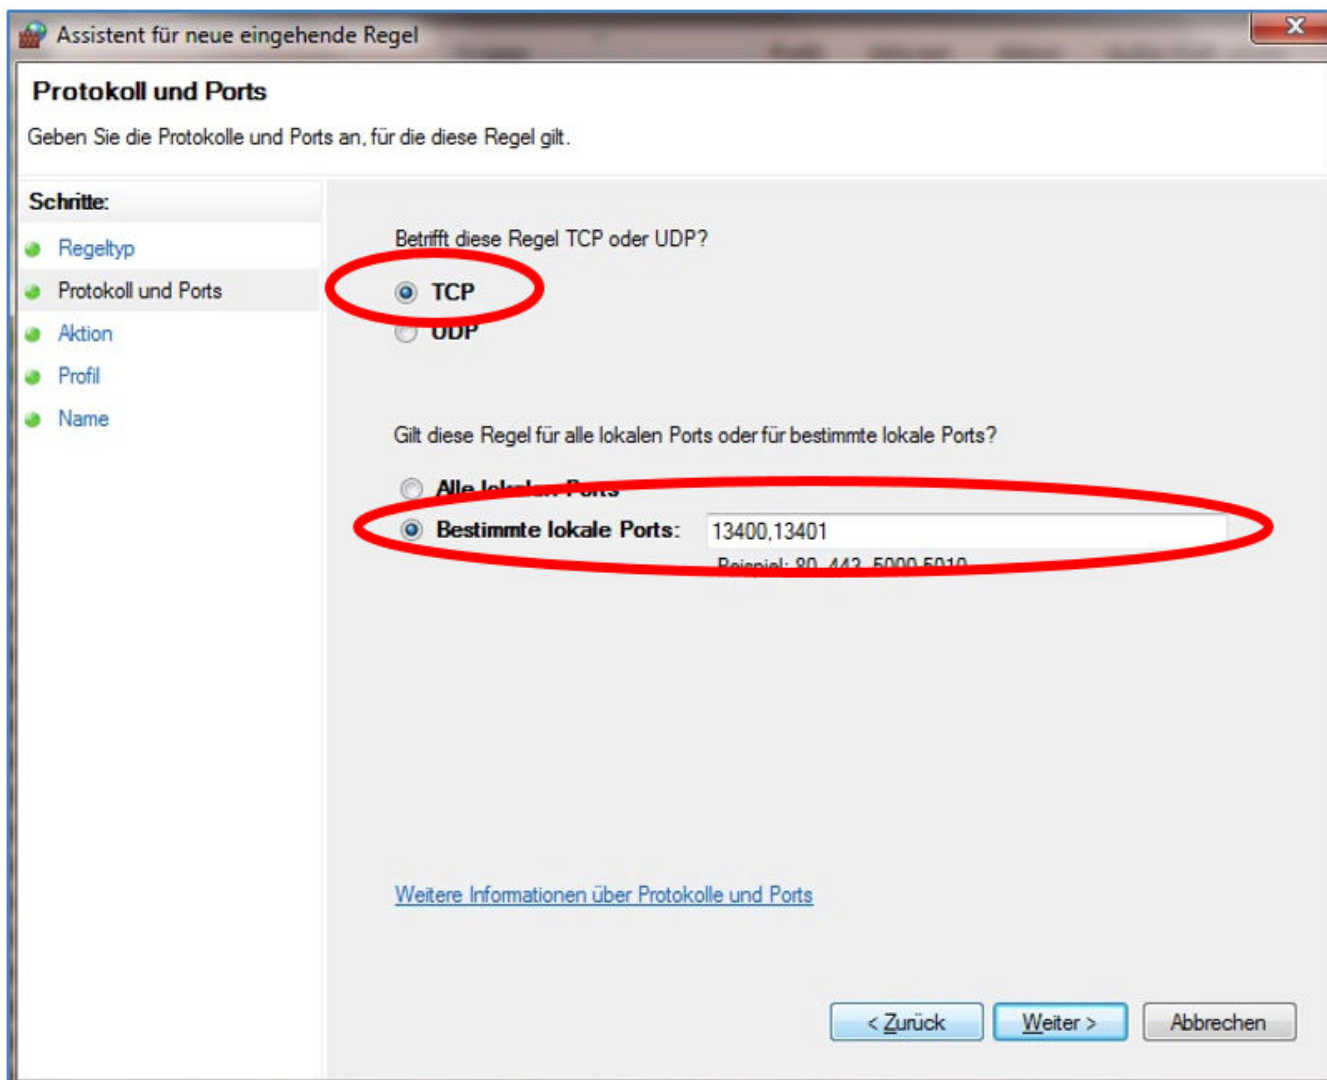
Assistent für neue eingehende Regel

Protokoll und Ports

Geben Sie die Protokolle und Ports an, für die diese Regel gilt.

Schritte:

Regeltyp

Protokoll und Ports

Aktion

Profil

Name

Betrifft diese Regel TCP oder UDP?

TCP

UDP

Gilt diese Regel für alle lokalen Ports oder für bestimmte lokale Ports?

Alle lokalen Ports

Bestimmte lokale Ports: 13400,13401

Beispiel: 80, 443, 5000-5010

Weitere Informationen über Protokolle und Ports

< Zurück Weiter > Abbrechen